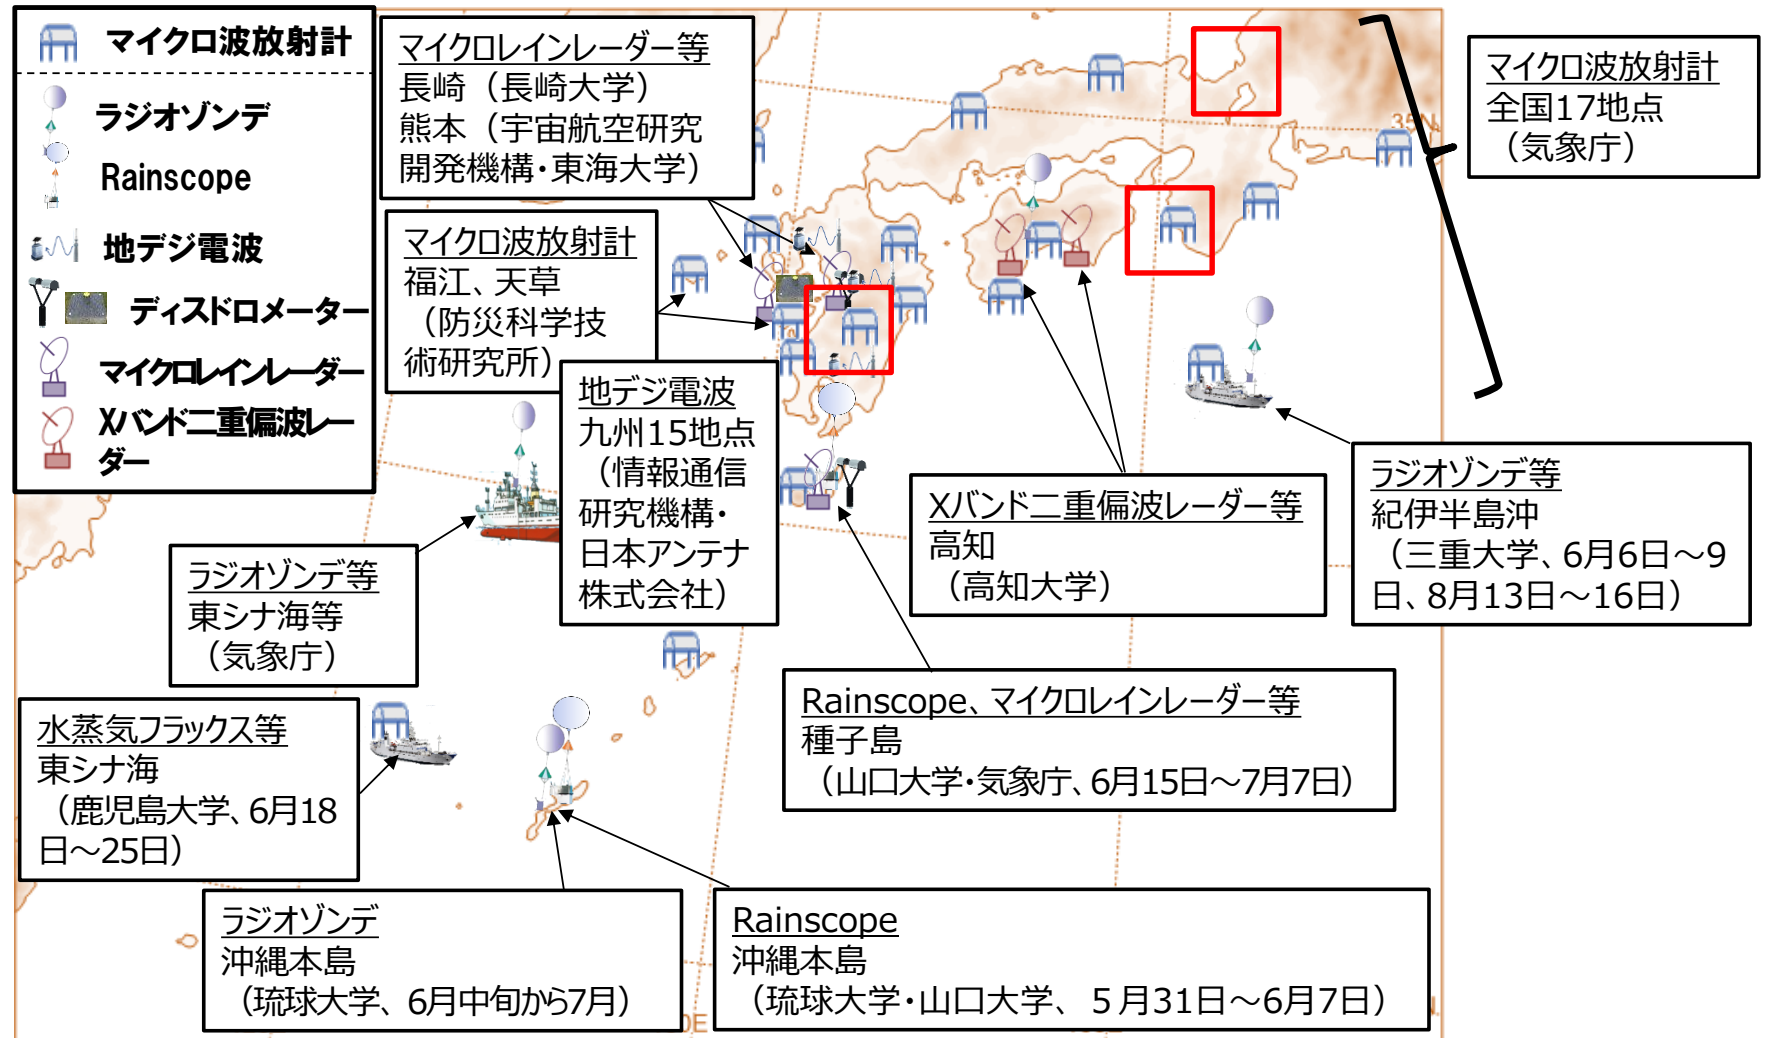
マイクロ波放射計
ラジオゾンデ
Rainscope
地デジ電波
ディスドロメーター
マイクロレインレーダー
Xバンド二重偏波レーダー

マイクロレインレーダー等
長崎（長崎大学）
熊本（宇宙航空研究開発機構・東海大学）

マイクロ波放射計
福江、天草
（防災科学技術研究所）

地デジ電波
九州15地点
（情報通信研究機構・日本アンテナ株式会社）

マイクロ波放射計
全国17地点
（気象庁）

35N

Xバンド二重偏波レーダー等
高知
（高知大学）

ラジオゾンデ等
紀伊半島沖
（三重大学、6月6日～9日、8月13日～16日）

ラジオゾンデ等
東シナ海等
（気象庁）

Rainscope、マイクロレインレーダー等
種子島
（山口大学・気象庁、6月15日～7月7日）

水蒸気フラックス等
東シナ海
（鹿児島大学、6月18日～25日）

ラジオゾンデ
沖縄本島
（琉球大学、6月中旬から7月）

Rainscope
沖縄本島
（琉球大学・山口大学、５月31日～6月7日）